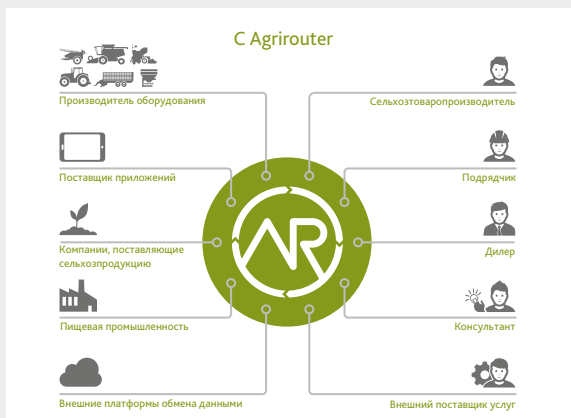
С Agrirouter

Производитель оборудования

Поставщик приложений

Компании, поставляющие сельхозпродукцию

Пищевая промышленность

Внешние платформы обмена данными

Сельхозтоваропроизводитель

Подрядчик

Дилер

Консультант

Внешний поставщик услуг

AR